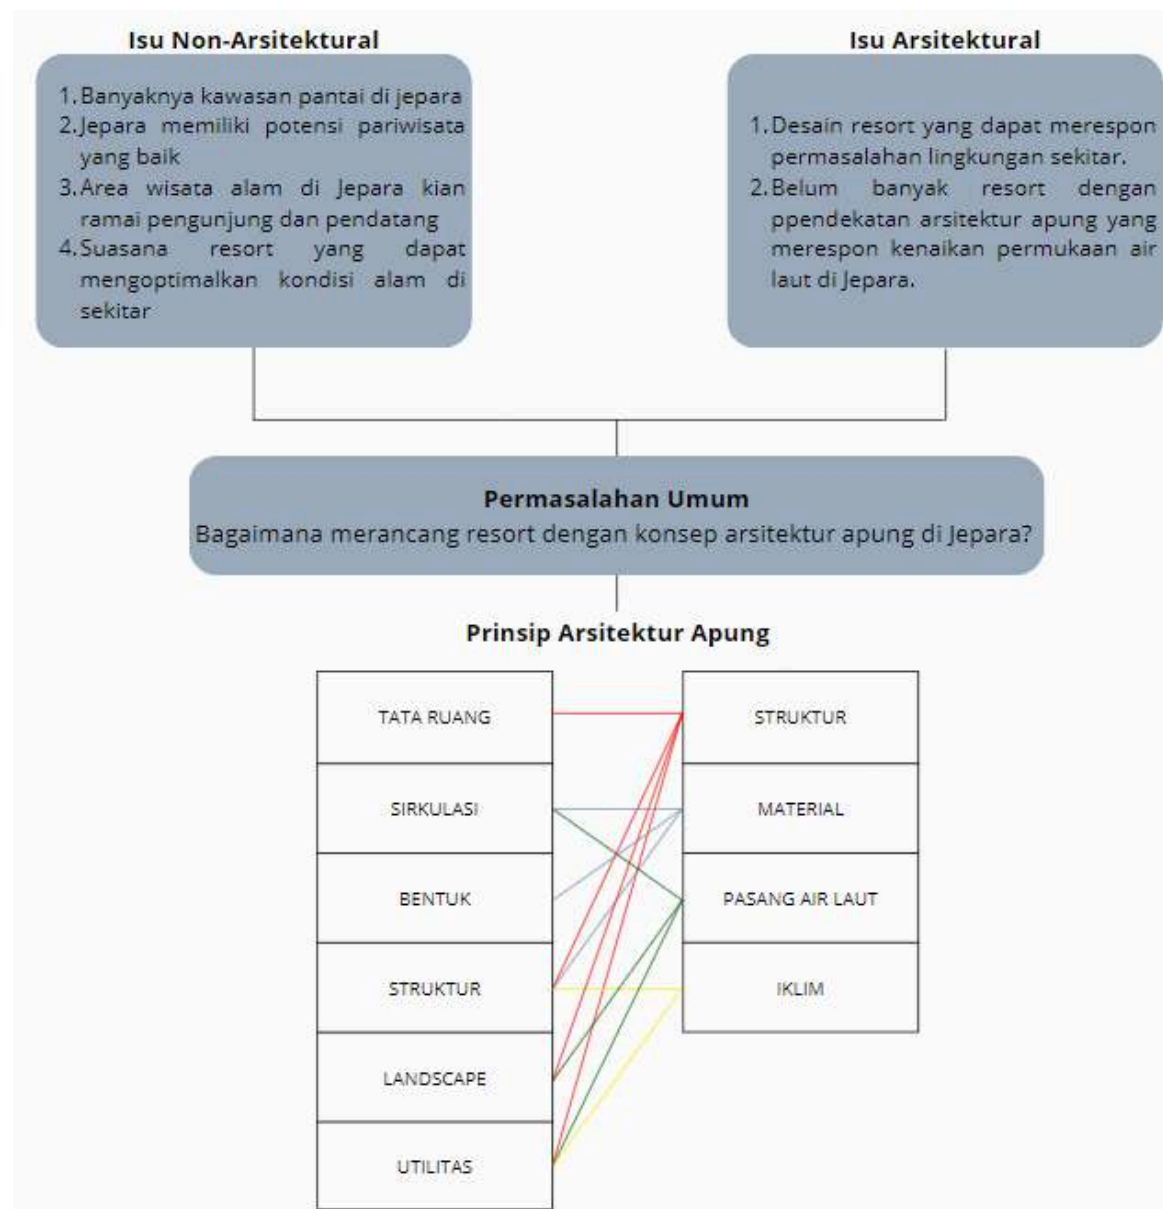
Isu Non-Arsitektural

1. Banyaknya kawasan pantai di jepara
2. Jepara memiliki potensi pariwisata yang baik
3. Area wisata alam di Jepara kian ramai pengunjung dan pendatang
4. Suasana resort yang dapat mengoptimalkan kondisi alam di sekitar

Isu Arsitektural

1. Desain resort yang dapat merespon permasalahan lingkungan sekitar.
2. Belum banyak resort dengan ppendekatan arsitektur apung yang merespon kenaikan permukaan air laut di Jepara.

Permasalahan Umum
Bagaimana merancang resort dengan konsep arsitektur apung di Jepara?

Prinsip Arsitektur Apung

| TATA RUANG | STRUKTUR |
| SIRKULASI | MATERIAL |
| BENTUK | PASANG AIR LAUT |
| STRUKTUR | IKLIM |
| LANDSCAPE | |
| UTILITAS | |